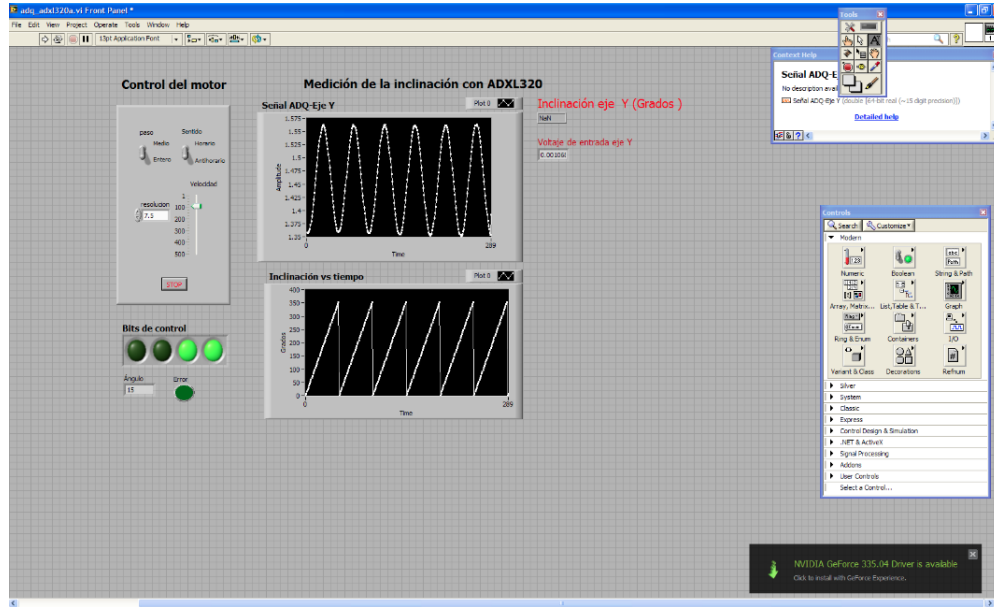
adq_adxl320a.vi Front Panel *

File Edit View Project Operate Tools Window Help

13pt Application Font

Tools

Context Help

Señal ADQ-E

No description avail

Señal ADQ-Eje Y (double [64-bit real (~15 digit precision)])

Detailed help

Control del motor

paso

Medio

Entero

Sentido

Horario

Antihorario

Velocidad

1

100

200

300

400

500

resolucion

7.5

STOP

Medición de la inclinación con ADXL320

Señal ADQ-Eje Y

Plot 0

1.575

1.55

1.525

1.5

1.475

1.45

1.425

1.4

1.375

1.35

Amplitude

0

289

Time

Inclinación eje Y (Grados )

NaN

Voltaje de entrada eje Y

0.001068

Inclinación vs tiempo

Plot 0

400

350

300

250

200

150

100

50

0

Grados

0

289

Time

Bits de control

Angulo

15

Error

Controls

Search

Customize

Modern

Numeric

Boolean

String & Path

Array, Matrix...

List,Table & T...

Graph

Ring & Enum

Containers

I/O

Variant & Class

Decorations

Refnum

Silver

System

Classic

Express

Control Design & Simulation

.NET & ActiveX

Signal Processing

Addons

User Controls

Select a Control...

NVIDIA GeForce 335.04 Driver is available

Click to install with GeForce Experience.